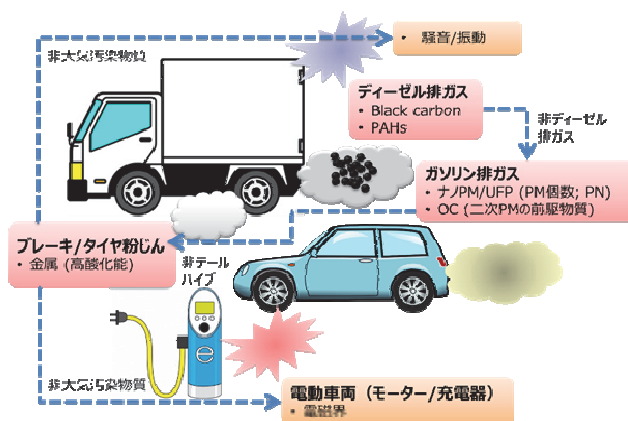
非大気汚染物質

・ 騒音/振動

ディーゼル排ガス
・ Black carbon
・ PAHs

非ディーゼル排ガス

ガソリン排ガス
・ ナノPM/UFP (PM個数; PN)
・ OC (二次PMの前駆物質)

ブレーキ/タイヤ粉じん
・ 金属 (高酸化能)

非テールパイプ

非大気汚染物質

電動車両 (モーター/充電器)
・ 電磁界